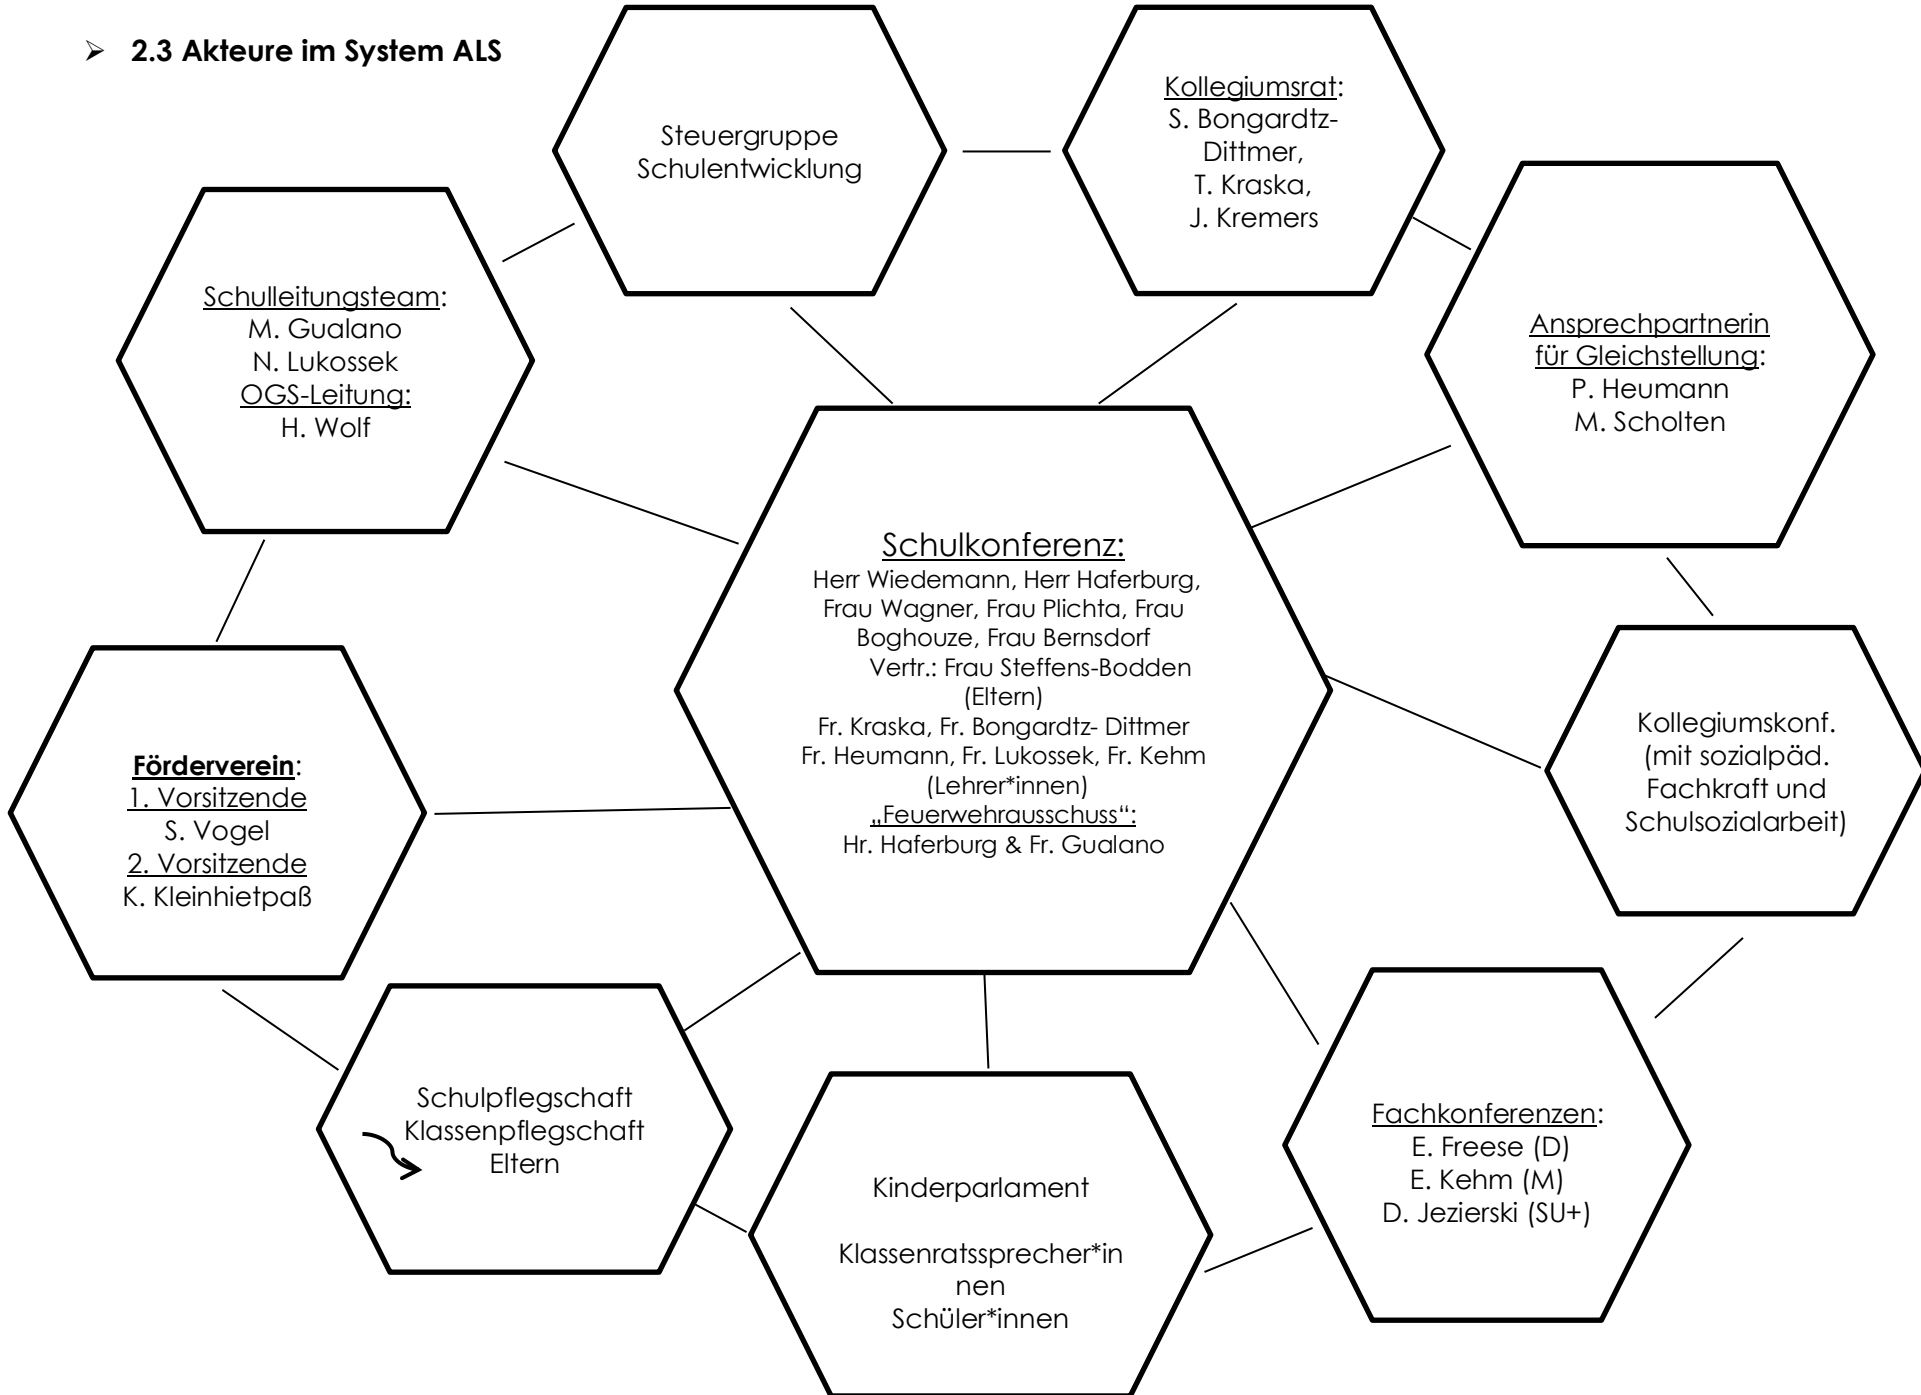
2.3 Akteure im System ALS

Steuergruppe Schulentwicklung

Kollegiumsrat: S. Bongardtz-Dittmer, T. Kraska, J. Kremers

Schulleitungsteam: M. Gualano N. Lukossek OGS-Leitung: H. Wolf

Ansprechpartnerin für Gleichstellung: P. Heumann M. Scholten

Schulkonferenz:
Herr Wiedemann, Herr Haferburg, Frau Wagner, Frau Plichta, Frau Boghouze, Frau Bernsdorf
Vertr.: Frau Steffens-Bodden (Eltern)
Fr. Kraska, Fr. Bongardtz- Dittmer Fr. Heumann, Fr. Lukossek, Fr. Kehm (Lehrer*innen)
„Feuerwehrausschuss“: Hr. Haferburg & Fr. Gualano

Förderverein: 1. Vorsitzende S. Vogel 2. Vorsitzende K. Kleinhietpaß

Kollegiumskonf. (mit sozialpäd. Fachkraft und Schulsozialarbeit)

Schulpflegschaft Klassenpflegschaft Eltern

Kinderparlament

Klassenratssprecher*innen
Schüler*innen

Fachkonferenzen: E. Freese (D) E. Kehm (M) D. Jezierski (SU+)